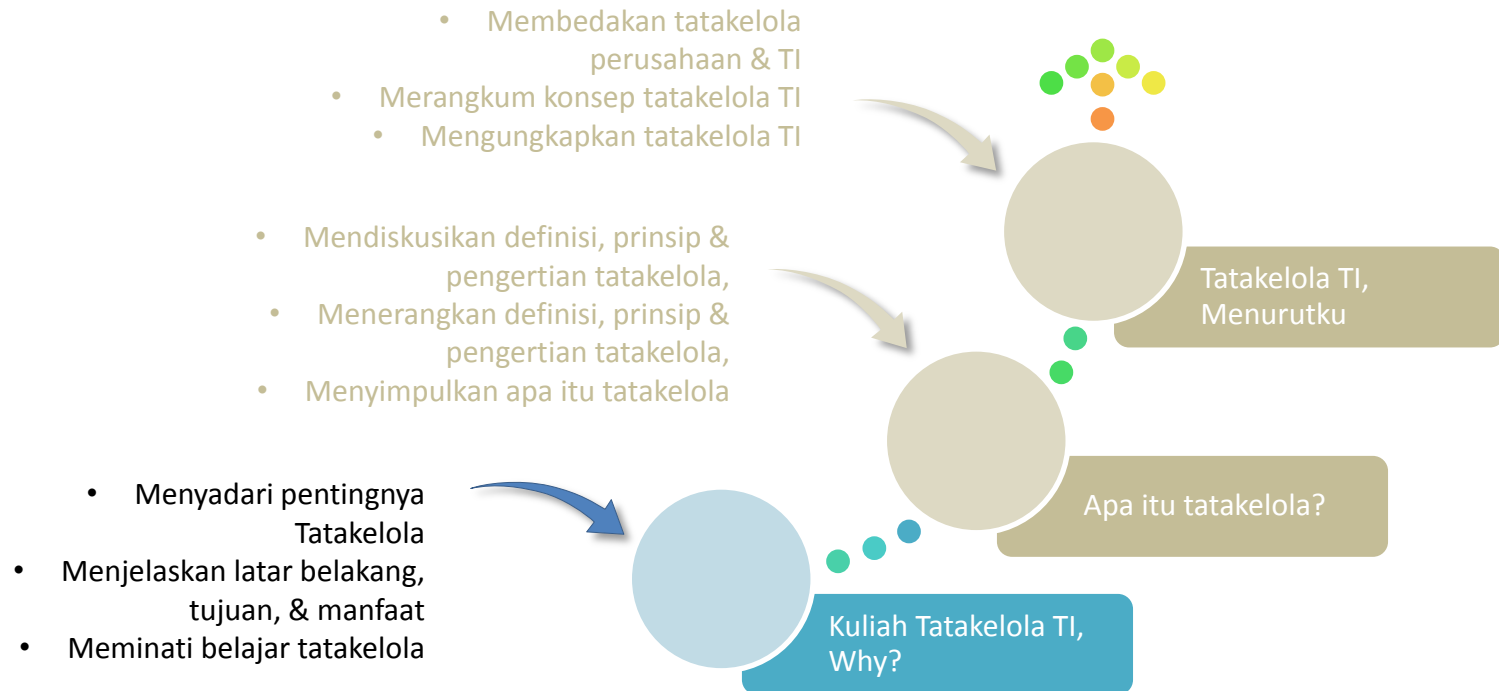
- Membedakan tatakelola perusahaan & TI
- Merangkum konsep tatakelola TI
- Mengungkapkan tatakelola TI

Tatakelola TI, Menurutku

- Mendiskusikan definisi, prinsip & pengertian tatakelola,
- Menerangkan definisi, prinsip & pengertian tatakelola,
- Menyimpulkan apa itu tatakelola

Apa itu tatakelola?

- Menyadari pentingnya Tatakelola
- Menjelaskan latar belakang, tujuan, & manfaat
- Meminati belajar tatakelola

Kuliah Tatakelola TI, Why?